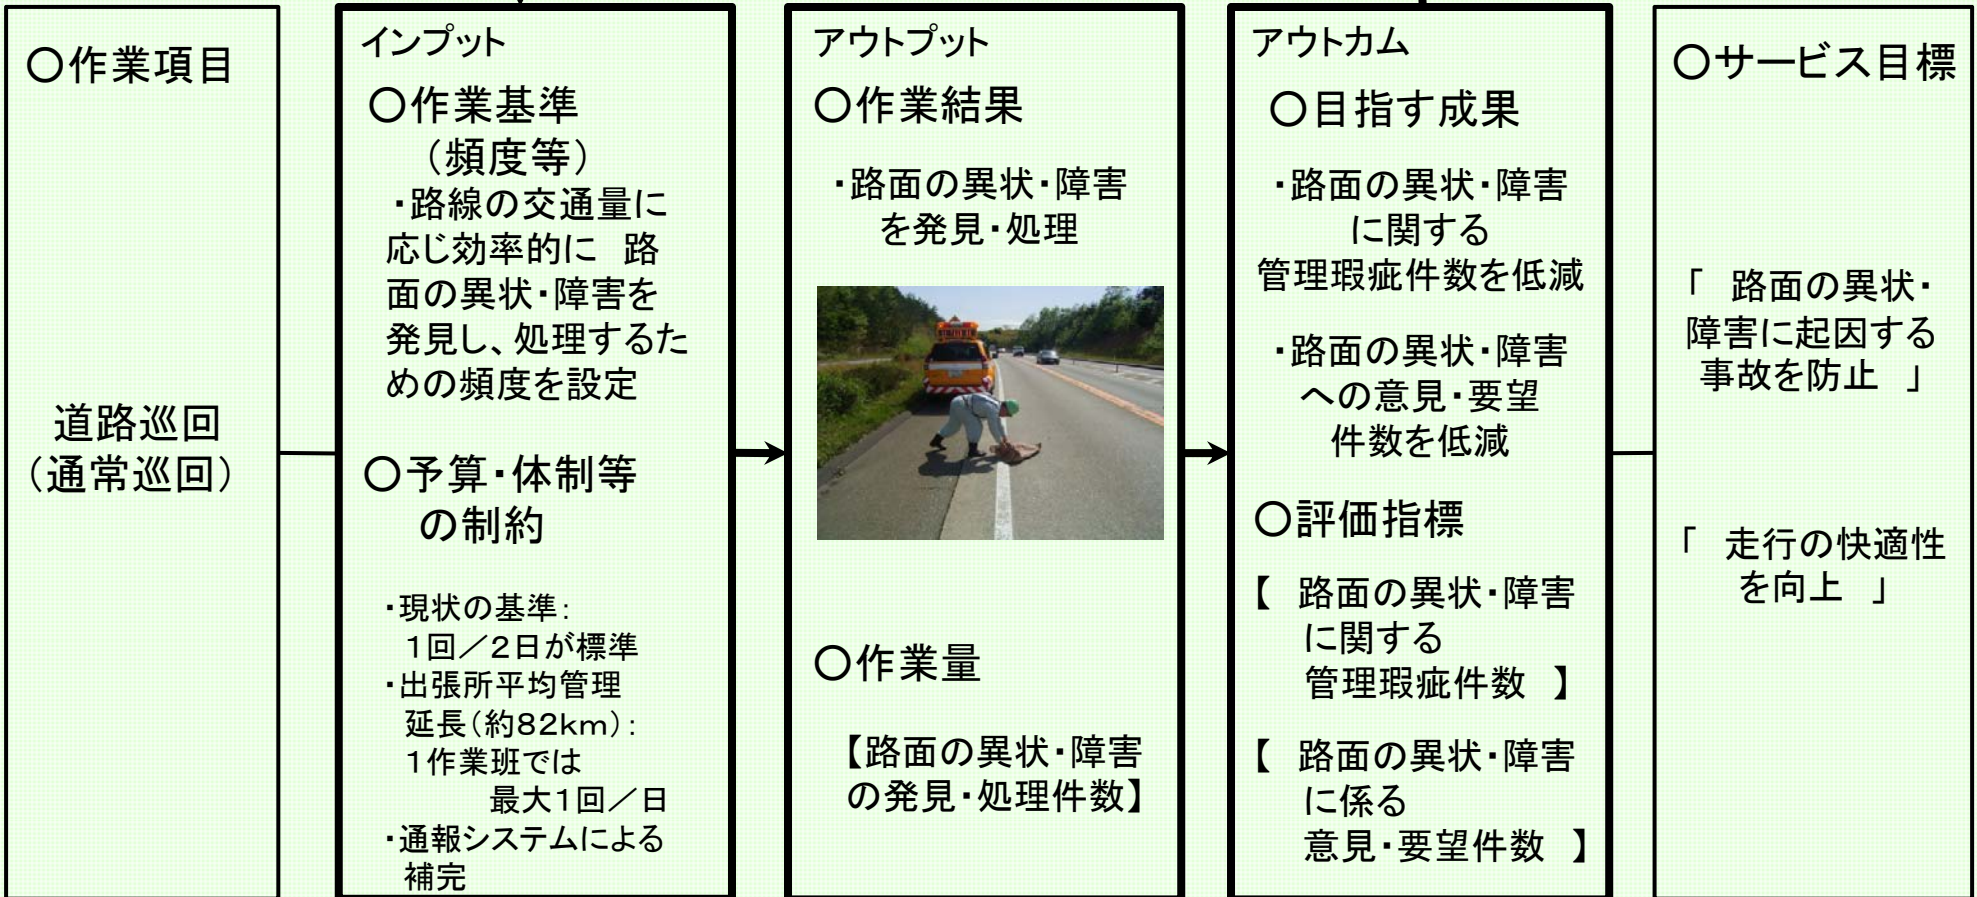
○作業項目

道路巡回
（通常巡回）

インプット

○作業基準
（頻度等）
・路線の交通量に応じ効率的に　路面の異状・障害を発見し、処理するための頻度を設定

○予算・体制等の制約

・現状の基準：
1回／2日が標準
・出張所平均管理延長（約82km）：
1作業班では
最大1回／日
・通報システムによる補完

アウトプット

○作業結果

・路面の異状・障害を発見・処理

○作業量

【路面の異状・障害の発見・処理件数】

アウトカム

○目指す成果

・路面の異状・障害に関する
管理瑕疵件数を低減

・路面の異状・障害への意見・要望
件数を低減

○評価指標

【　路面の異状・障害に関する
管理瑕疵件数　】

【　路面の異状・障害に係る
意見・要望件数　】

○サービス目標

「　路面の異状・障害に起因する事故を防止　」

「　走行の快適性を向上　」